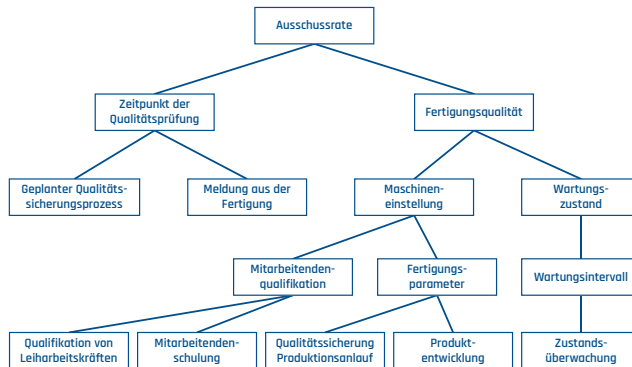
Ausschussrate

Zeitpunkt der Qualitätsprüfung

Fertigungsqualität

Geplanter Qualitätssicherungsprozess

Meldung aus der Fertigung

Maschineneinstellung

Wartungszustand

Mitarbeitendenqualifikation

Fertigungsparameter

Wartungsintervall

Qualifikation von Leiharbeitskräften

Mitarbeitendenschulung

Qualitätssicherung Produktionsanlauf

Produktentwicklung

Zustandsüberwachung